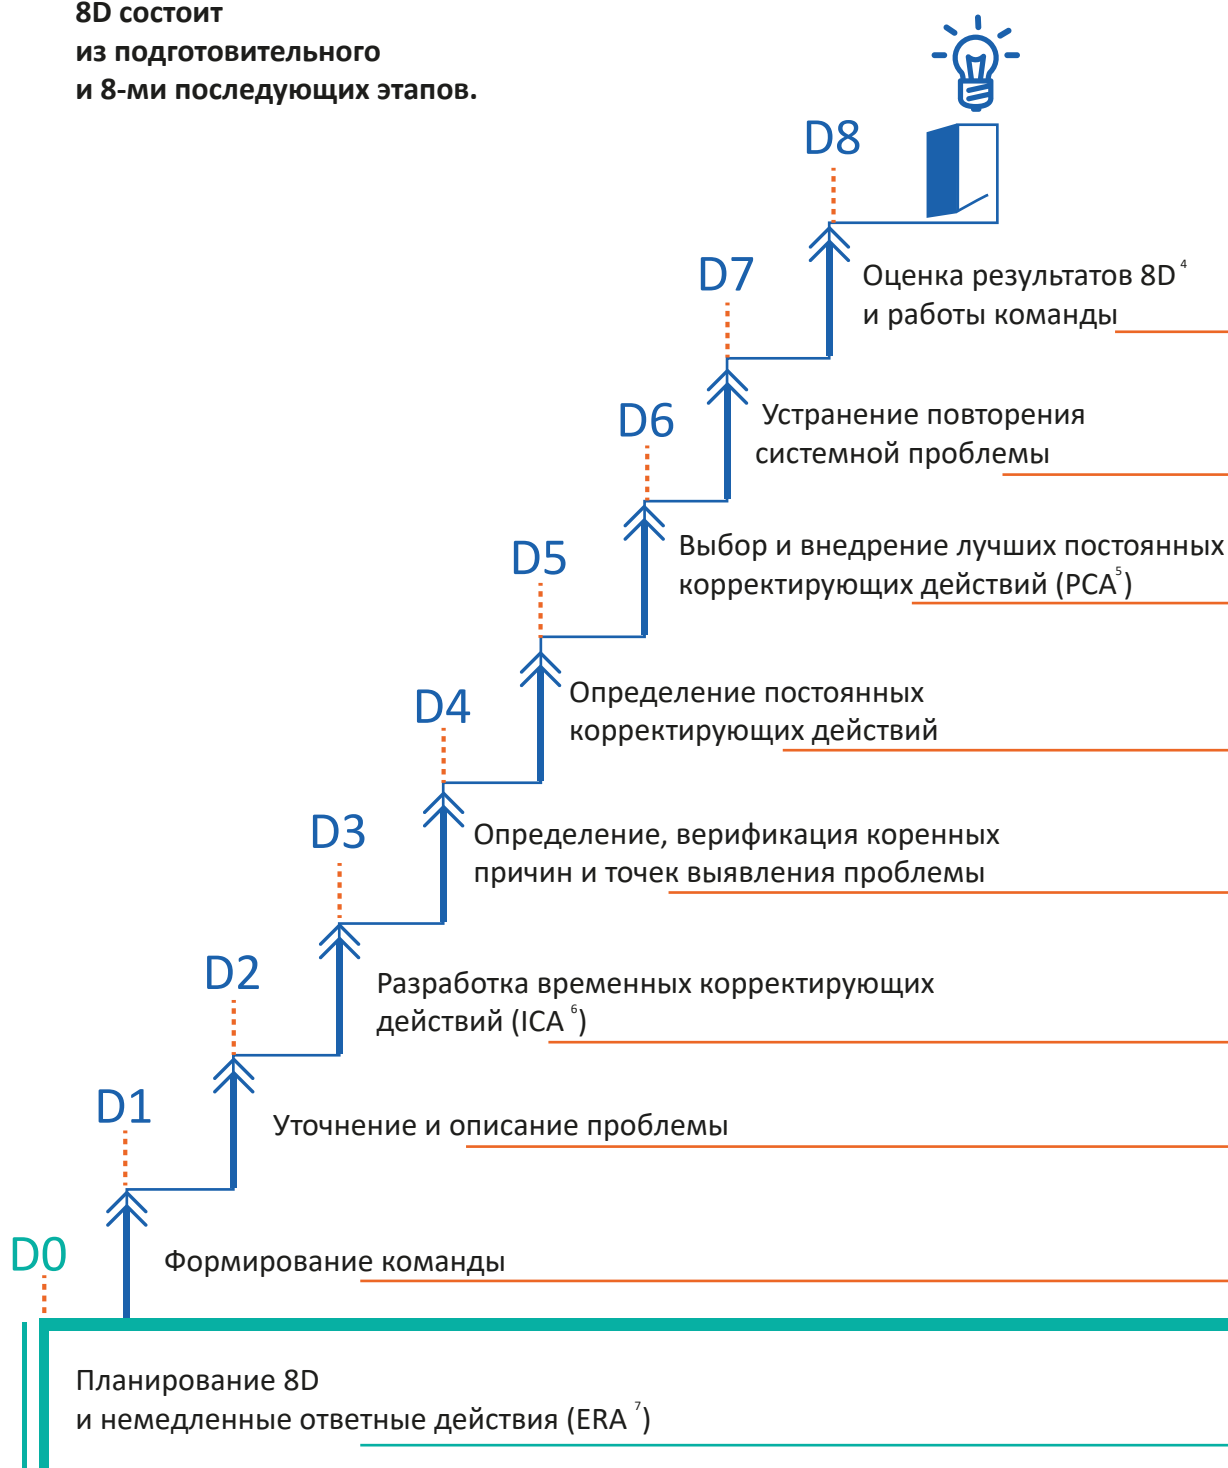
8D состоит из подготовительного и 8-ми последующих этапов.

D8

D7

Оценка результатов 8D$^4$ и работы команды

D6

Устранение повторения системной проблемы

D5

Выбор и внедрение лучших постоянных корректирующих действий (PCA$^5$)

D4

Определение постоянных корректирующих действий

D3

Определение, верификация коренных причин и точек выявления проблемы

D2

Разработка временных корректирующих действий (ICA$^6$)

D1

Уточнение и описание проблемы

D0

Формирование команды

Планирование 8D и немедленные ответные действия (ERA$^7$)